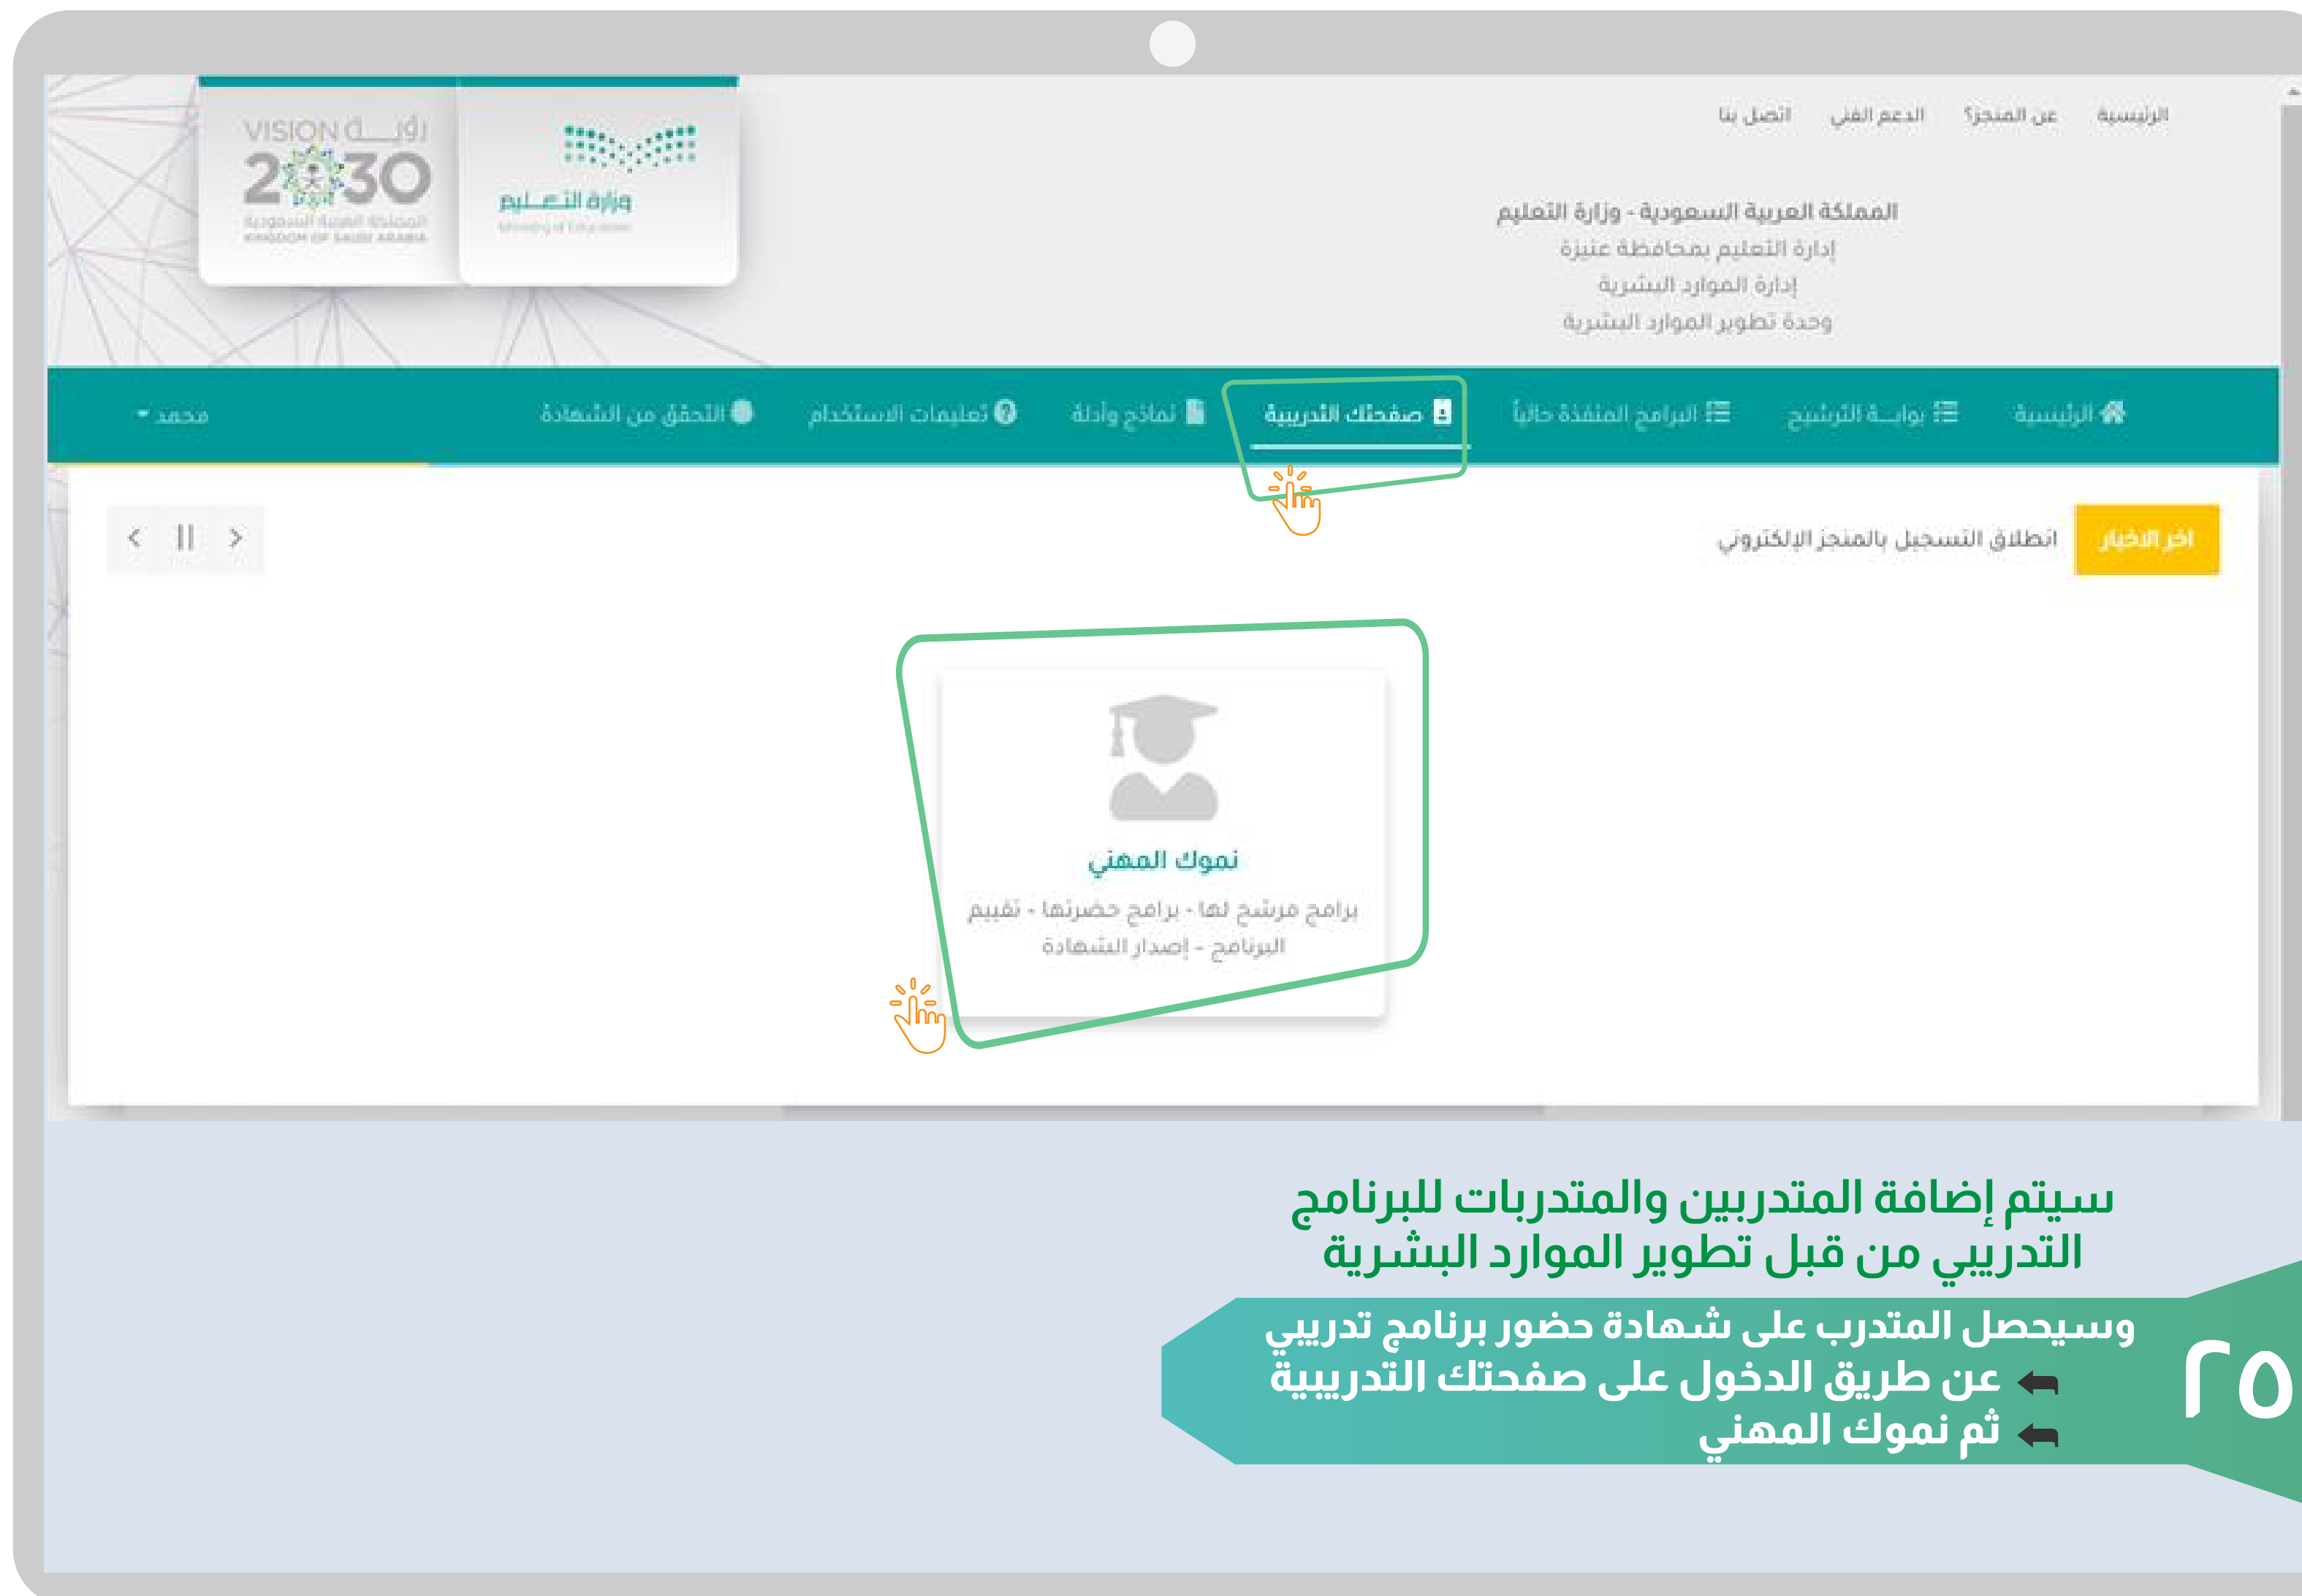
الرئيسية عن المنجز؟ الدعم الفني اتصل بنا

VISION رؤية 2030 المملكة العربية السعودية KINGDOM OF SAUDI ARABIA

وزارة التعليم Ministry of Education

المملكة العربية السعودية - وزارة التعليم
إدارة التعليم بمحافظة عنيزة
إدارة الموارد البشرية
وحدة تطوير الموارد البشرية

الرئيسية بوابـة الترشيح البرامج المنفذة حاليا صفحتك التدريبية نماذج وأدلة تعليمات الاستخدام التحقق من الشهادة محمد

اخر الاخبار انطلاق التسجيل بالمنجز الإلكتروني

نموك المهني
برامج مرشح لها - برامج حضرتها - تقييم البرنامج - إصدار الشهادة

سيتم إضافة المتدربين والمتدربات للبرنامج التدريبي من قبل تطوير الموارد البشرية

وسيحصل المتدرب على شهادة حضور برنامج تدريبي
عن طريق الدخول على صفحتك التدريبية
ثم نموك المهني

٢٥